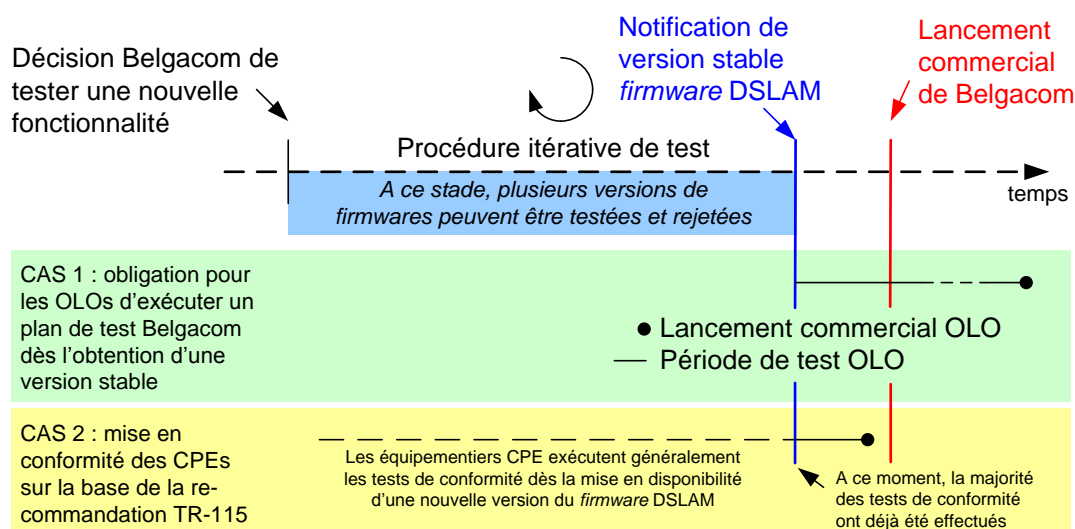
Décision Belgacom de tester une nouvelle fonctionnalité

Notification de version stable *firmware* DSLAM

Lancement commercial de Belgacom

Procédure itérative de test

temps

*A ce stade, plusieurs versions de firmwares peuvent être testées et rejetées*

CAS 1 : obligation pour les OLOs d'exécuter un plan de test Belgacom dès l'obtention d'une version stable

● Lancement commercial OLO
— Période de test OLO

CAS 2 : mise en conformité des CPEs sur la base de la re-commandation TR-115

Les équipementiers CPE exécutent généralement les tests de conformité dès la mise en disponibilité d'une nouvelle version du *firmware* DSLAM

A ce moment, la majorité des tests de conformité ont déjà été effectués